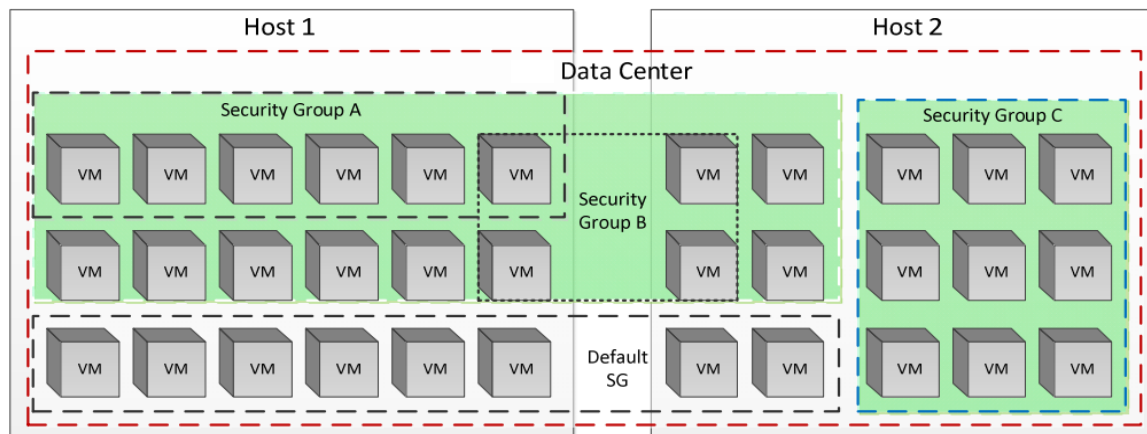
Host 1

Host 2

Data Center

Security Group A

Security Group C

VM VM VM VM VM VM

Security Group B

VM VM

VM VM VM

VM VM VM VM VM VM

VM VM

VM VM VM

VM VM VM VM VM VM

Default SG

VM VM

VM VM VM